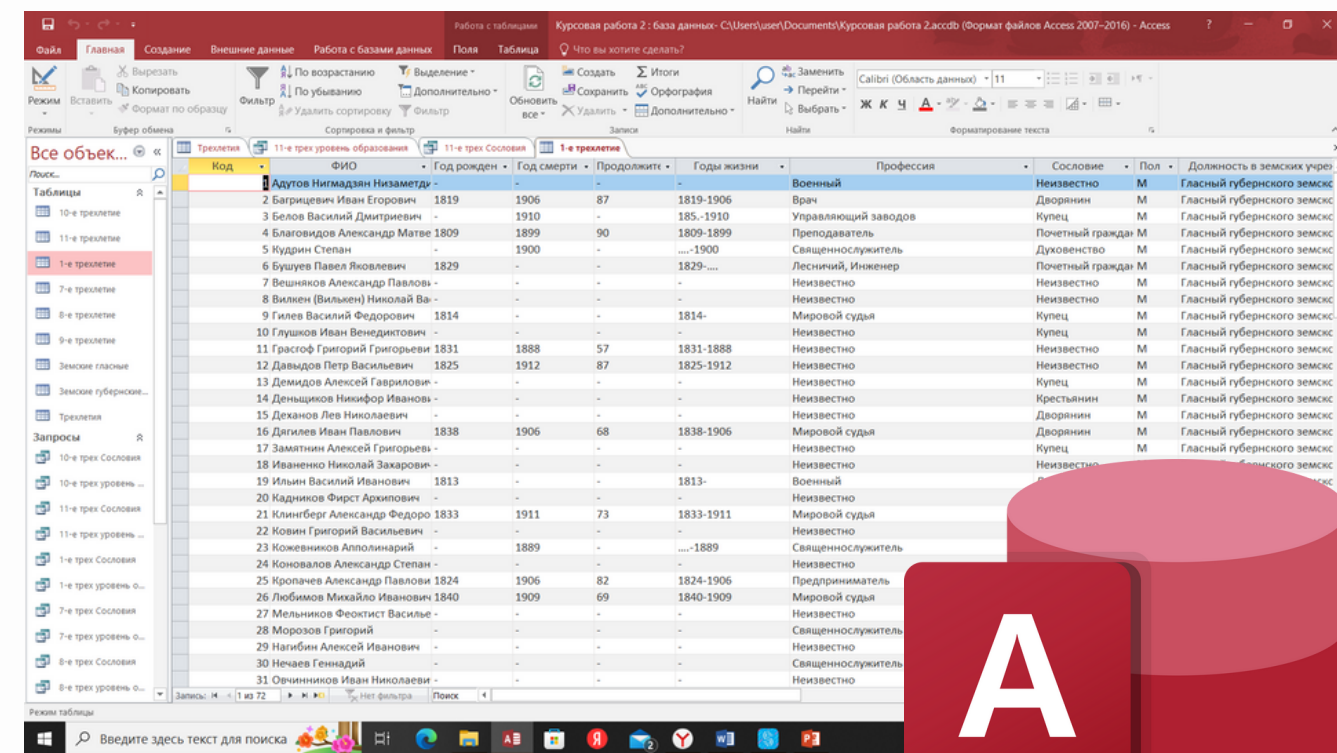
Работа с таблицами Курсовая работа 2 : база данных- C:\Users\user\Documents\Курсовая работа 2.accdb (Формат файлов Access 2007–2016) - Access ?

Файл Главная Создание Внешние данные Работа с базами данных Поля Таблица Что вы хотите сделать?

Режим Вставить Вырезать Копировать Формат по образцу Фильтр По возрастанию По убыванию Удалить сортировку Выделение Дополнительно Фильтр Обновить все Создать Сохранить Удалить Итоги Орфография Дополнительно Найти Заменить Перейти Выбрать Calibri (Область данных) 11 Ж К Ч A

Режимы Буфер обмена Сортировка и фильтр Записи Найти Форматирование текста

Все объек... «
Поиск...
Таблицы
10-е трехлетие
11-е трехлетие
1-е трехлетие
7-е трехлетие
8-е трехлетие
9-е трехлетие
Земские гласные
Земские губернские...
Трехлетия
Запросы
10-е трех Сословия
10-е трех уровень ...
11-е трех Сословия
11-е трех уровень ...
1-е трех Сословия
1-е трех уровень о...
7-е трех Сословия
7-е трех уровень о...
8-е трех Сословия
8-е трех уровень о...

Трехлетия | 11-е трех уровень образования | 11-е трех Сословия | 1-е трехлетие

| Код | ФИО | Год рожден | Год смерти | Продолжите | Годы жизни | Профессия | Сословие | Пол | Должность в земских учре |
|---|---|---|---|---|---|---|---|---|---|
| 1 | Адутов Нигмадзян Низаметди | - | - | - | - | Военный | Неизвестно | М | Гласный губернского земск |
| 2 | Багрицевич Иван Егорович | 1819 | 1906 | 87 | 1819-1906 | Врач | Дворянин | М | Гласный губернского земск |
| 3 | Белов Василий Дмитриевич | - | 1910 | - | 185..-1910 | Управляющий заводов | Купец | М | Гласный губернского земск |
| 4 | Благовидов Александр Матве | 1809 | 1899 | 90 | 1809-1899 | Преподаватель | Почетный граждан | М | Гласный губернского земск |
| 5 | Кудрин Степан | - | 1900 | - | ....-1900 | Священнослужитель | Духовенство | М | Гласный губернского земск |
| 6 | Бушуев Павел Яковлевич | 1829 | - | - | 1829-.... | Лесничий, Инженер | Почетный граждан | М | Гласный губернского земск |
| 7 | Вешняков Александр Павлов | - | - | - | - | Неизвестно | Неизвестно | М | Гласный губернского земск |
| 8 | Вилкен (Вилькен) Николай Ва | - | - | - | - | Неизвестно | Неизвестно | М | Гласный губернского земск |
| 9 | Гилев Василий Федорович | 1814 | - | - | 1814- | Мировой судья | Купец | М | Гласный губернского земск |
| 10 | Глушков Иван Венедиктович | - | - | - | - | Неизвестно | Купец | М | Гласный губернского земск |
| 11 | Грасгоф Григорий Григорьеви | 1831 | 1888 | 57 | 1831-1888 | Неизвестно | Неизвестно | М | Гласный губернского земск |
| 12 | Давыдов Петр Васильевич | 1825 | 1912 | 87 | 1825-1912 | Неизвестно | Неизвестно | М | Гласный губернского земск |
| 13 | Демидов Алексей Гаврилович | - | - | - | - | Неизвестно | Купец | М | Гласный губернского земск |
| 14 | Деньщиков Никифор Иванов | - | - | - | - | Неизвестно | Крестьянин | М | Гласный губернского земск |
| 15 | Деханов Лев Николаевич | - | - | - | - | Неизвестно | Дворянин | М | Гласный губернского земск |
| 16 | Дягилев Иван Павлович | 1838 | 1906 | 68 | 1838-1906 | Мировой судья | Дворянин | М | Гласный губернского земск |
| 17 | Замятнин Алексей Григорьев | - | - | - | - | Неизвестно | Купец | М | Гласный губернского земск |
| 18 | Иваненко Николай Захарович | - | - | - | - | Неизвестно | Неизвестно | | |
| 19 | Ильин Василий Иванович | 1813 | - | - | 1813- | Военный | | | |
| 20 | Кадников Фирст Аркипович | - | - | - | - | Неизвестно | | | |
| 21 | Клингберг Александр Федоро | 1833 | 1911 | 73 | 1833-1911 | Мировой судья | | | |
| 22 | Ковин Григорий Васильевич | - | - | - | - | Неизвестно | | | |
| 23 | Кожевников Аполлинарий | - | 1889 | - | ....-1889 | Священнослужитель | | | |
| 24 | Коновалов Александр Степан | - | - | - | - | Неизвестно | | | |
| 25 | Кропачев Александр Павлови | 1824 | 1906 | 82 | 1824-1906 | Предприниматель | | | |
| 26 | Любимов Михайло Иванович | 1840 | 1909 | 69 | 1840-1909 | Мировой судья | | | |
| 27 | Мельников Феоктист Василье | - | - | - | - | Неизвестно | | | |
| 28 | Морозов Григорий | - | - | - | - | Священнослужитель | | | |
| 29 | Нагибин Алексей Иванович | - | - | - | - | Неизвестно | | | |
| 30 | Нечаев Геннадий | - | - | - | - | Священнослужитель | | | |
| 31 | Овчинников Иван Николаевич | - | - | - | - | Неизвестно | | | |

Запись: 1 из 72 Нет фильтра Поиск

Режим таблицы

Введите здесь текст для поиска

A